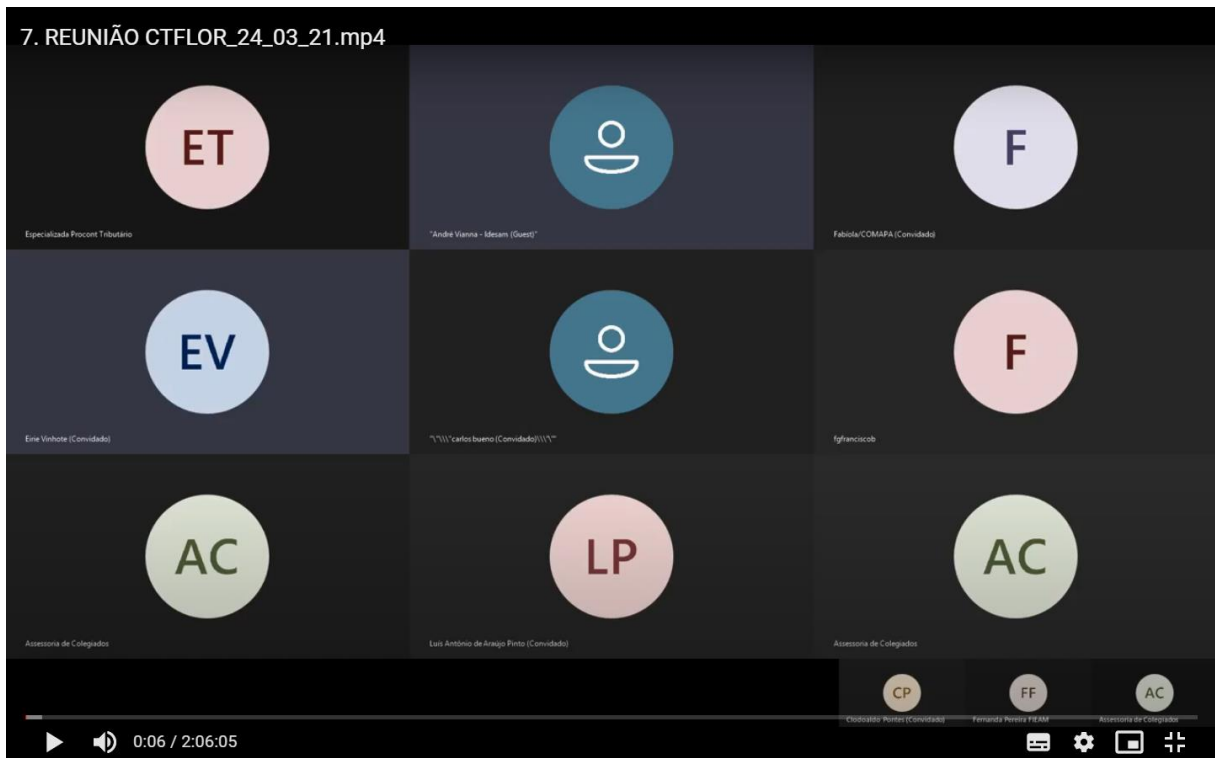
7. REUNIÃO CTFLOR_24_03_21.mp4

ET

Especializada Procont Tributário

"André Vianna - Idesam (Guest)"

F

Fabiola/COMAPA (Convidado)

EV

Eirie Vinhote (Convidado)

"\"\\\\"carlos bueno (Convidado)\\\\"\""

F

fgfranciscob

AC

Assessoria de Colegiados

LP

Luís Antônio de Araújo Pinto (Convidado)

AC

Assessoria de Colegiados

CP

Clodoaldo Pontes (Convidado)

FF

Fernanda Pereira FIEAM

AC

Assessoria de Colegiados

0:06 / 2:06:05